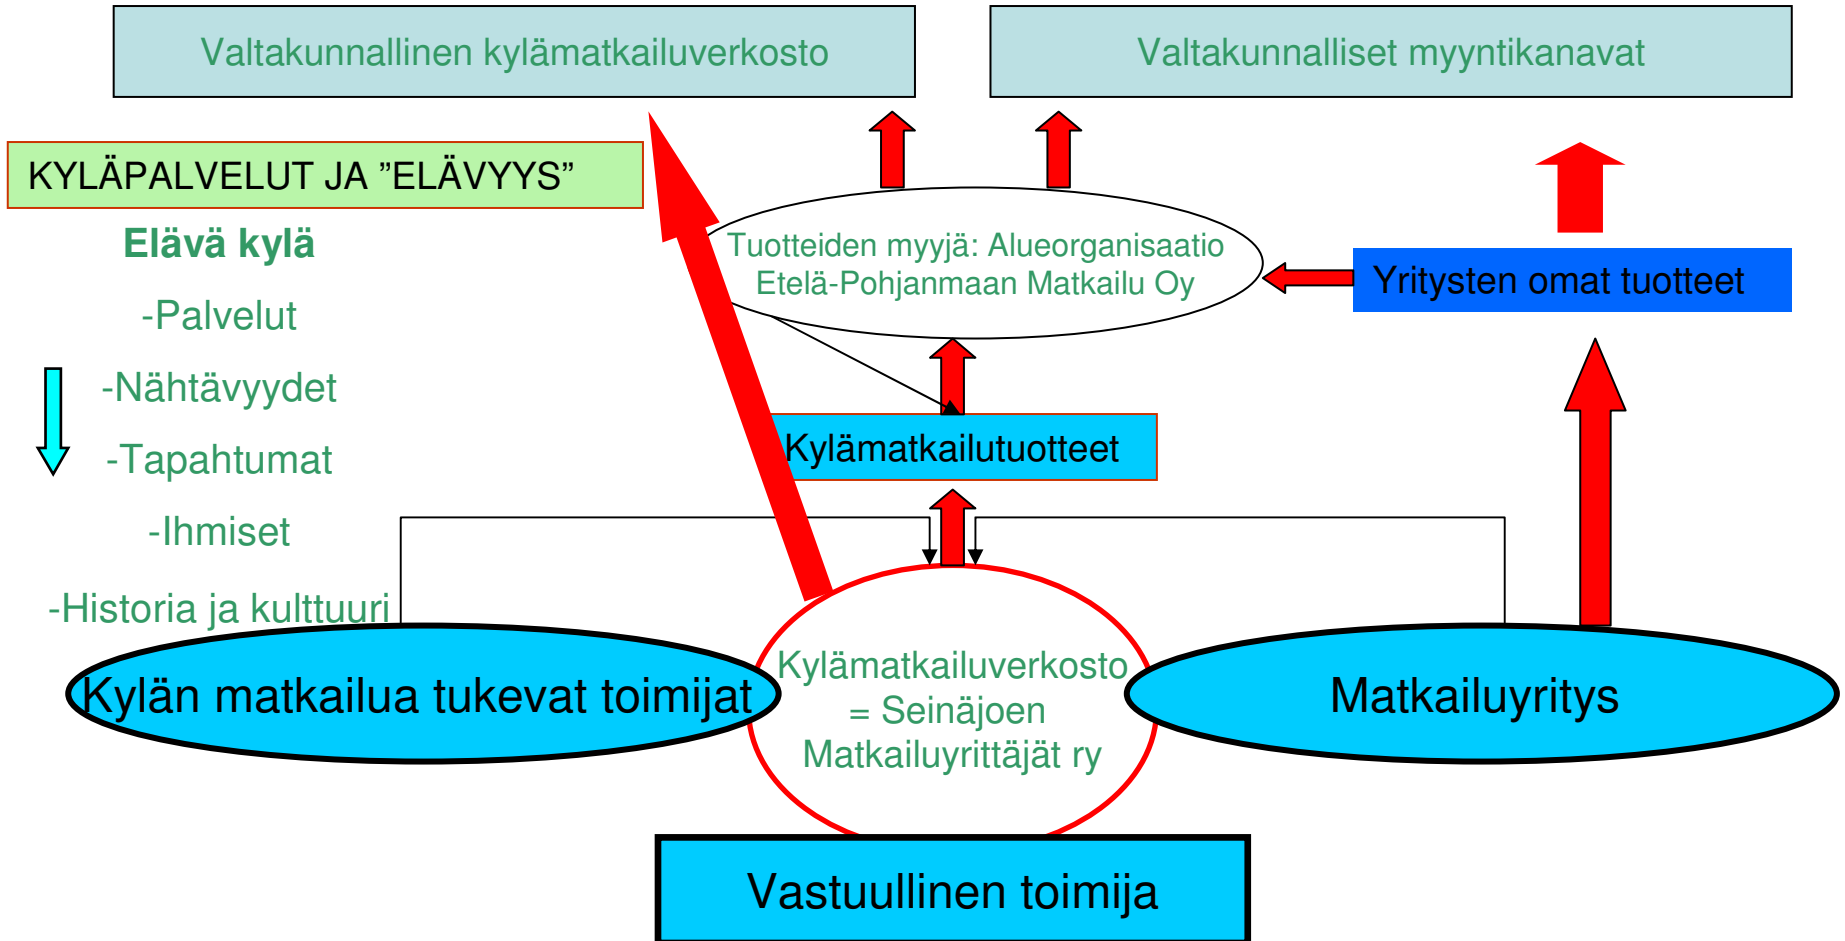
Valtakunnallinen kylämatkailuverkosto

Valtakunnalliset myyntikanavat

KYLÄPALVELUT JA ”ELÄVYYS”

Elävä kylä

-Palvelut

-Nähtävyydet

-Tapahtumat

-Ihmiset

-Historia ja kulttuuri

Tuotteiden myyjä: Alueorganisaatio Etelä-Pohjanmaan Matkailu Oy

Yritysten omat tuotteet

Kylämatkailutuotteet

Kylän matkailua tukevat toimijat

Kylämatkailuverkosto = Seinäjoen Matkailuyrittäjät ry

Matkailuyritys

Vastuullinen toimija